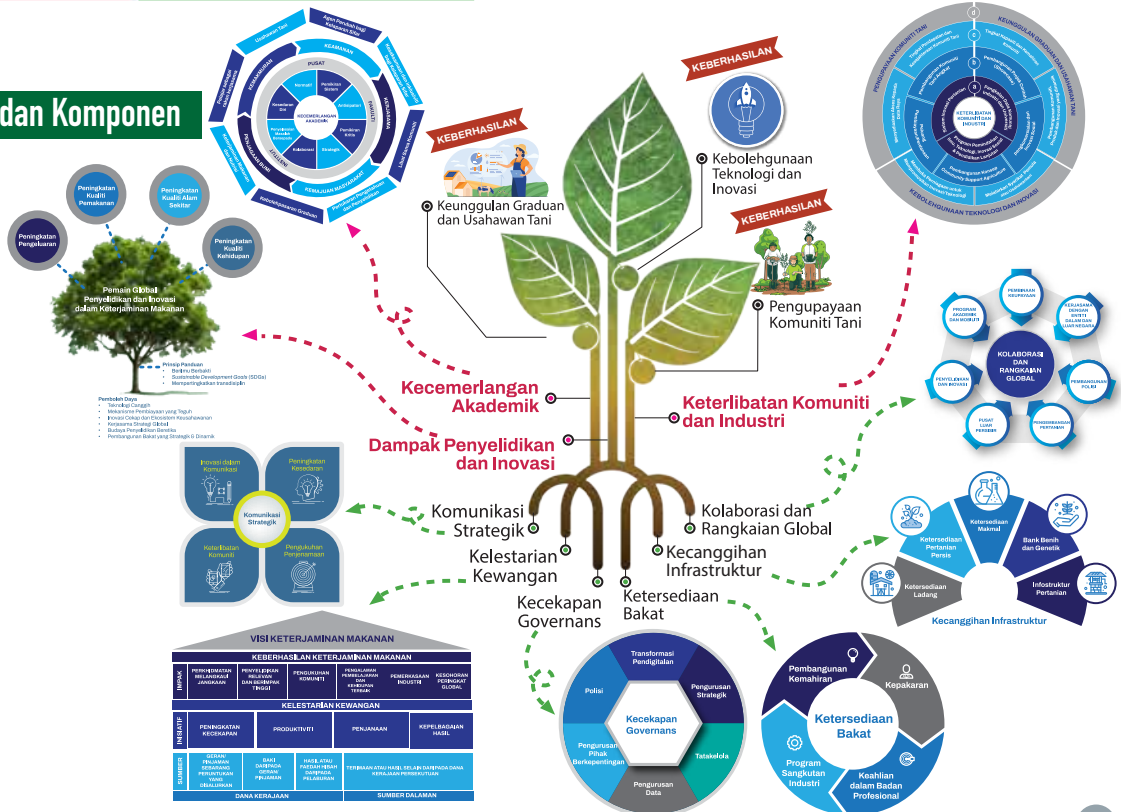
dan Komponen

KEBERHASILAN

Keunggulan Graduan dan Usahawan Tani

KEBERHASILAN

Kebolehgunaan Teknologi dan Inovasi

KEBERHASILAN

Pengupayaan Komuniti Tani

Kecemerlangan Akademik

Dampak Penyelidikan dan Inovasi

Keterlibatan Komuniti dan Industri

Komunikasi Strategik

Kelestarian Kewangan

Kecekapan Governans

Ketersediaan Bakat

Kecanggihan Infrastruktur

Kolaborasi dan Rangkaian Global

Peningkatan Kualiti Pemakanan

Peningkatan Kualiti Alam Sekitar

Peningkatan Pengeluaran

Peningkatan Kualiti Kehidupan

Pemain Global Penyelidikan dan Inovasi dalam Keterjaminan Makanan

Prinsip Panduan
• Bimbingan Berbukti
• Sustainable Development Goals (SDGs)
• Memperingkatkan transdisiplin

Pemboleh Daya
• Teknologi Canggih
• Mekanisme Pembiayaan yang Teguh
• Inovasi Cekap dan Ekosistem Keusahawanan
• Kerjasama Strategi Global
• Budaya Penyelidikan Beretika
• Pembangunan Bakat yang Strategik & Dinamik

KEMASYARAKATAN
KECEMERLANGAN AKADEMIK
PUSAT
KEMAJUAN MASYARAKAT
Kebolehpasaran Graduan

Inovasi dalam Komunikasi
Peningkatan Kesedaran
Komunikasi Strategik
Keterlibatan Komuniti
Pengukuhan Penjenamaan

KOLABORASI DAN RANGKAIAN GLOBAL
PEMBIAYAAN KEUPAYAAN
KERJASAMA DENGAN ENTITI DALAM DAN LUAR NEGARA
PEMBANGUNAN POLISI
PENGEMBANGAN PERTANIAN
PUSAT LUAR PERSISIR
PENYELIDIKAN DAN INOVASI
PROGRAM AKADEMIK DAN MOBILITI

KEUNGGULAN GRADUAN DAN USAHAWAN TANI
PENGUPAYAAN KOMUNITI TANI
KEBOLEHGUNAAN TEKNOLOGI DAN INOVASI
KETERLIBATAN KOMUNITI DAN INDUSTRI

Ketersediaan Pertanian Persis
Ketersediaan Makmal
Bank Benih dan Genetik
Ketersediaan Ladang
Infostruktur Pertanian
Kecanggihan Infrastruktur

VISI KETERJAMINAN MAKANAN
| IMPAK | KEBERHASILAN KETERJAMINAN MAKANAN | | | | | |
|---|---|---|---|---|---|---|
| | PERKHIDMATAN MELANGKAUI JANGKAAN | PENYELIDIKAN RELEVAN DAN BERIMPAK TINGGI | PENGUKUHAN KOMUNITI | PENGALAMAN PEMBELAJARAN DAN KEHIDUPAN TERBAIK | PEMERKASAAN INDUSTRI | KESOHORAN PERINGKAT GLOBAL |
| INISIATIF | KELESTARIAN KEWANGAN | | | | | |
| | PENINGKATAN KECEKAPAN | PRODUKTIVITI | PENJANAAN | KEPELBAGAIAN HASIL | | |
| SUMBER | GERAN/ PINJAMAN SEBARANG PERUNTUKAN YANG DISALURKAN | BAKI DARIPADA GERAN/ PINJAMAN | HASIL ATAU FAEDAH HIBAH DARIPADA PELABURAN | TERIMAAN ATAU HASIL SELAIN DARIPADA DANA KERAJAAN PERSEKUTUAN | | |
| | DANA KERAJAAN | SUMBER DALAMAN | | | | |

Transformasi Pendigitalan
Pengurusan Strategik
Tatakelola
Pengurusan Data
Pengurusan Pihak Berkepentingan
Polisi
Kecekapan Governans

Pembangunan Kemahiran
Kepakaran
Keahlian dalam Badan Profesional
Program Sangkutan Industri
Ketersediaan Bakat